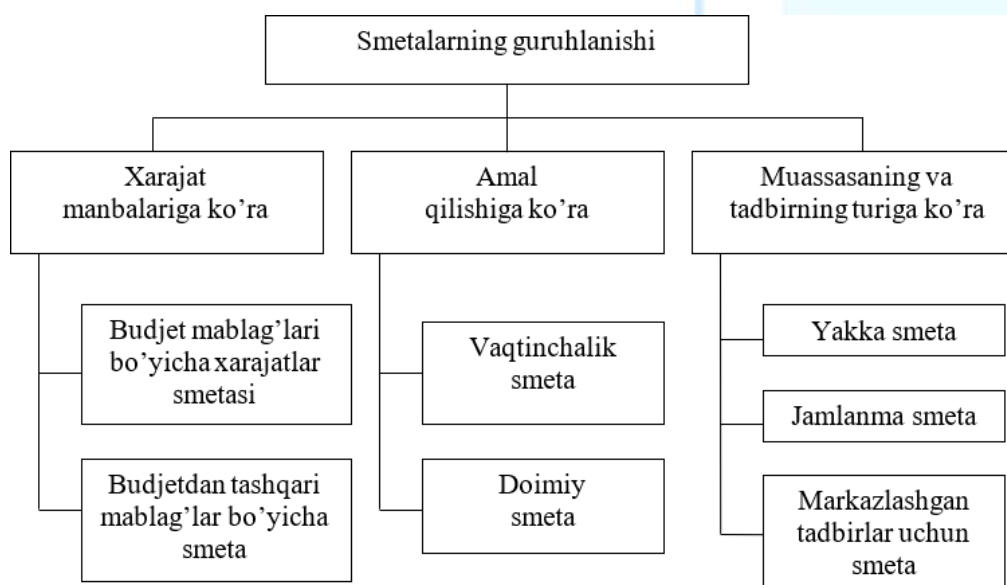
Smetalarning guruhlanishi

Xarajat manbalariga ko’ra

Budjet mablag’lari bo’yicha xarajatlar smetasi

Budjetdan tashqari mablag’lar bo’yicha smeta

Amal qilishiga ko’ra

Vaqtinchalik smeta

Doimiy smeta

Muassasaning va tadbirning turiga ko’ra

Yakka smeta

Jamlanma smeta

Markazlashgan tadbirlar uchun smeta